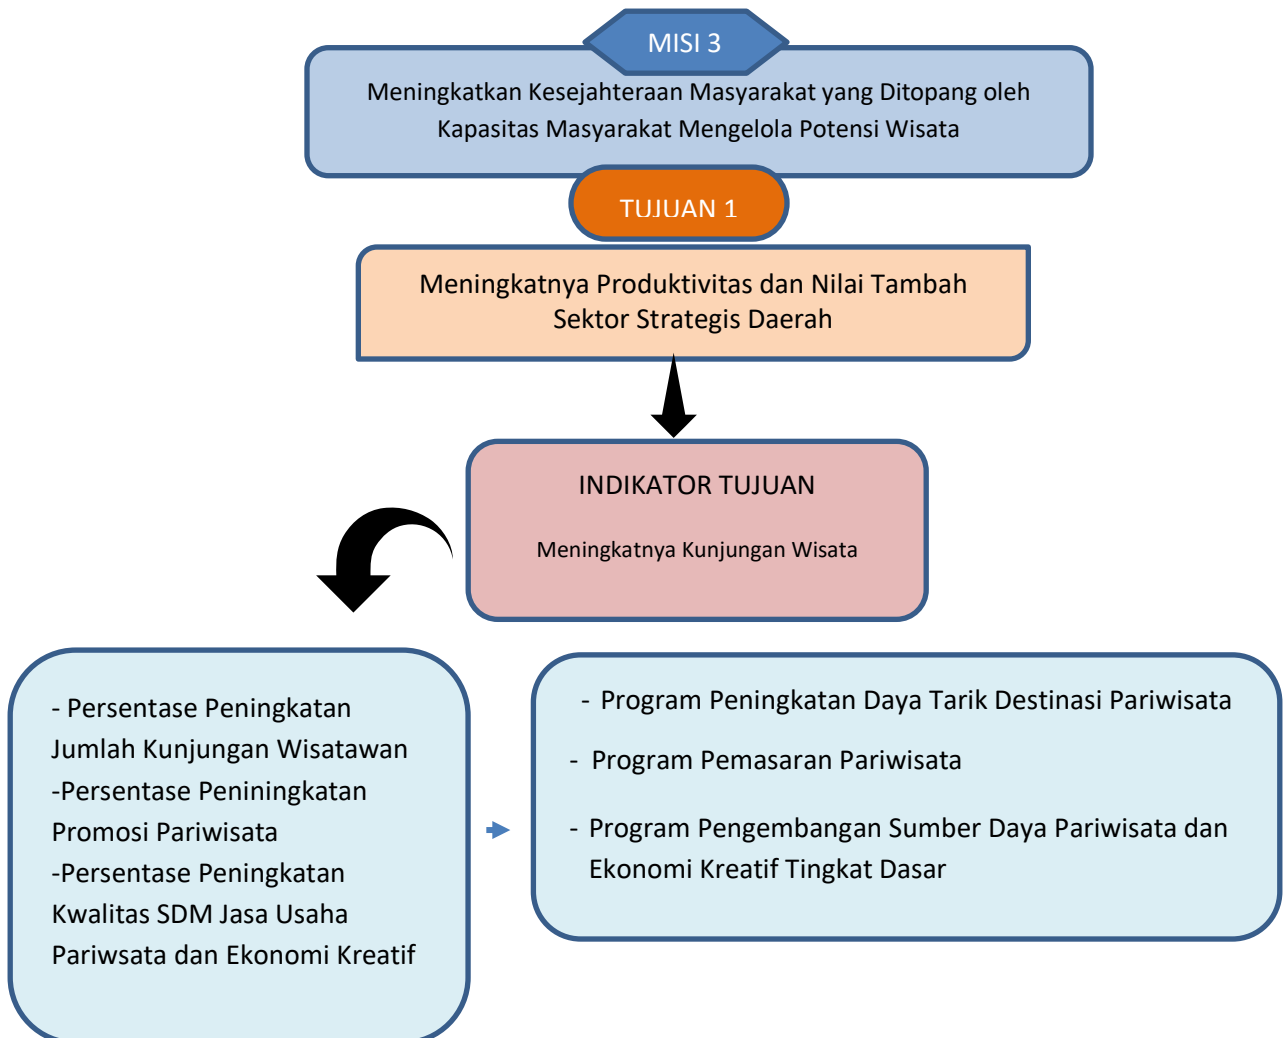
MISI 3

Meningkatkan Kesejahteraan Masyarakat yang Ditopang oleh Kapasitas Masyarakat Mengelola Potensi Wisata

TUJUAN 1

Meningkatnya Produktivitas dan Nilai Tambah Sektor Strategis Daerah

INDIKATOR TUJUAN

Meningkatnya Kunjungan Wisata

- Persentase Peningkatan Jumlah Kunjungan Wisatawan
-Persentase Peniningkatan Promosi Pariwisata
-Persentase Peningkatan Kwalitas SDM Jasa Usaha Pariwsata dan Ekonomi Kreatif

- Program Peningkatan Daya Tarik Destinasi Pariwisata
- Program Pemasaran Pariwisata
- Program Pengembangan Sumber Daya Pariwisata dan Ekonomi Kreatif Tingkat Dasar